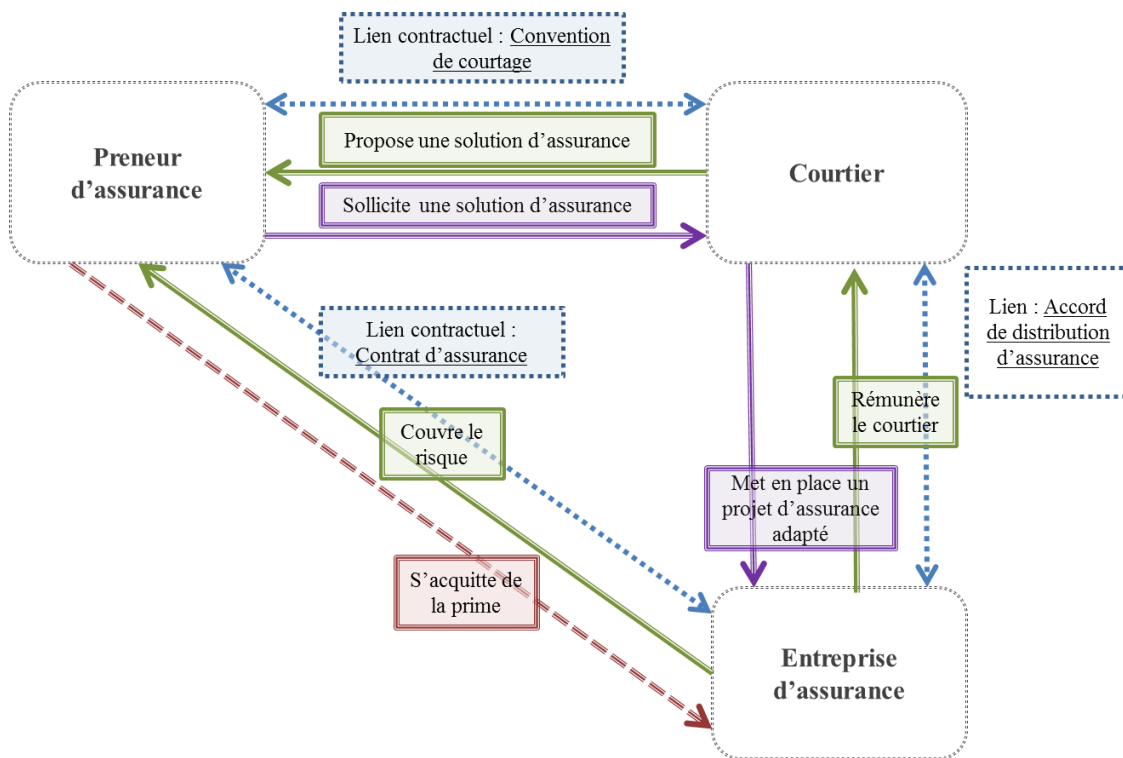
Lien contractuel : Convention de courtage

Preneur d’assurance

Propose une solution d’assurance

Sollicite une solution d’assurance

Courtier

Lien contractuel : Contrat d’assurance

Lien : Accord de distribution d’assurance

Rémunère le courtier

Couvre le risque

Met en place un projet d’assurance adapté

S’acquitte de la prime

Entreprise d’assurance